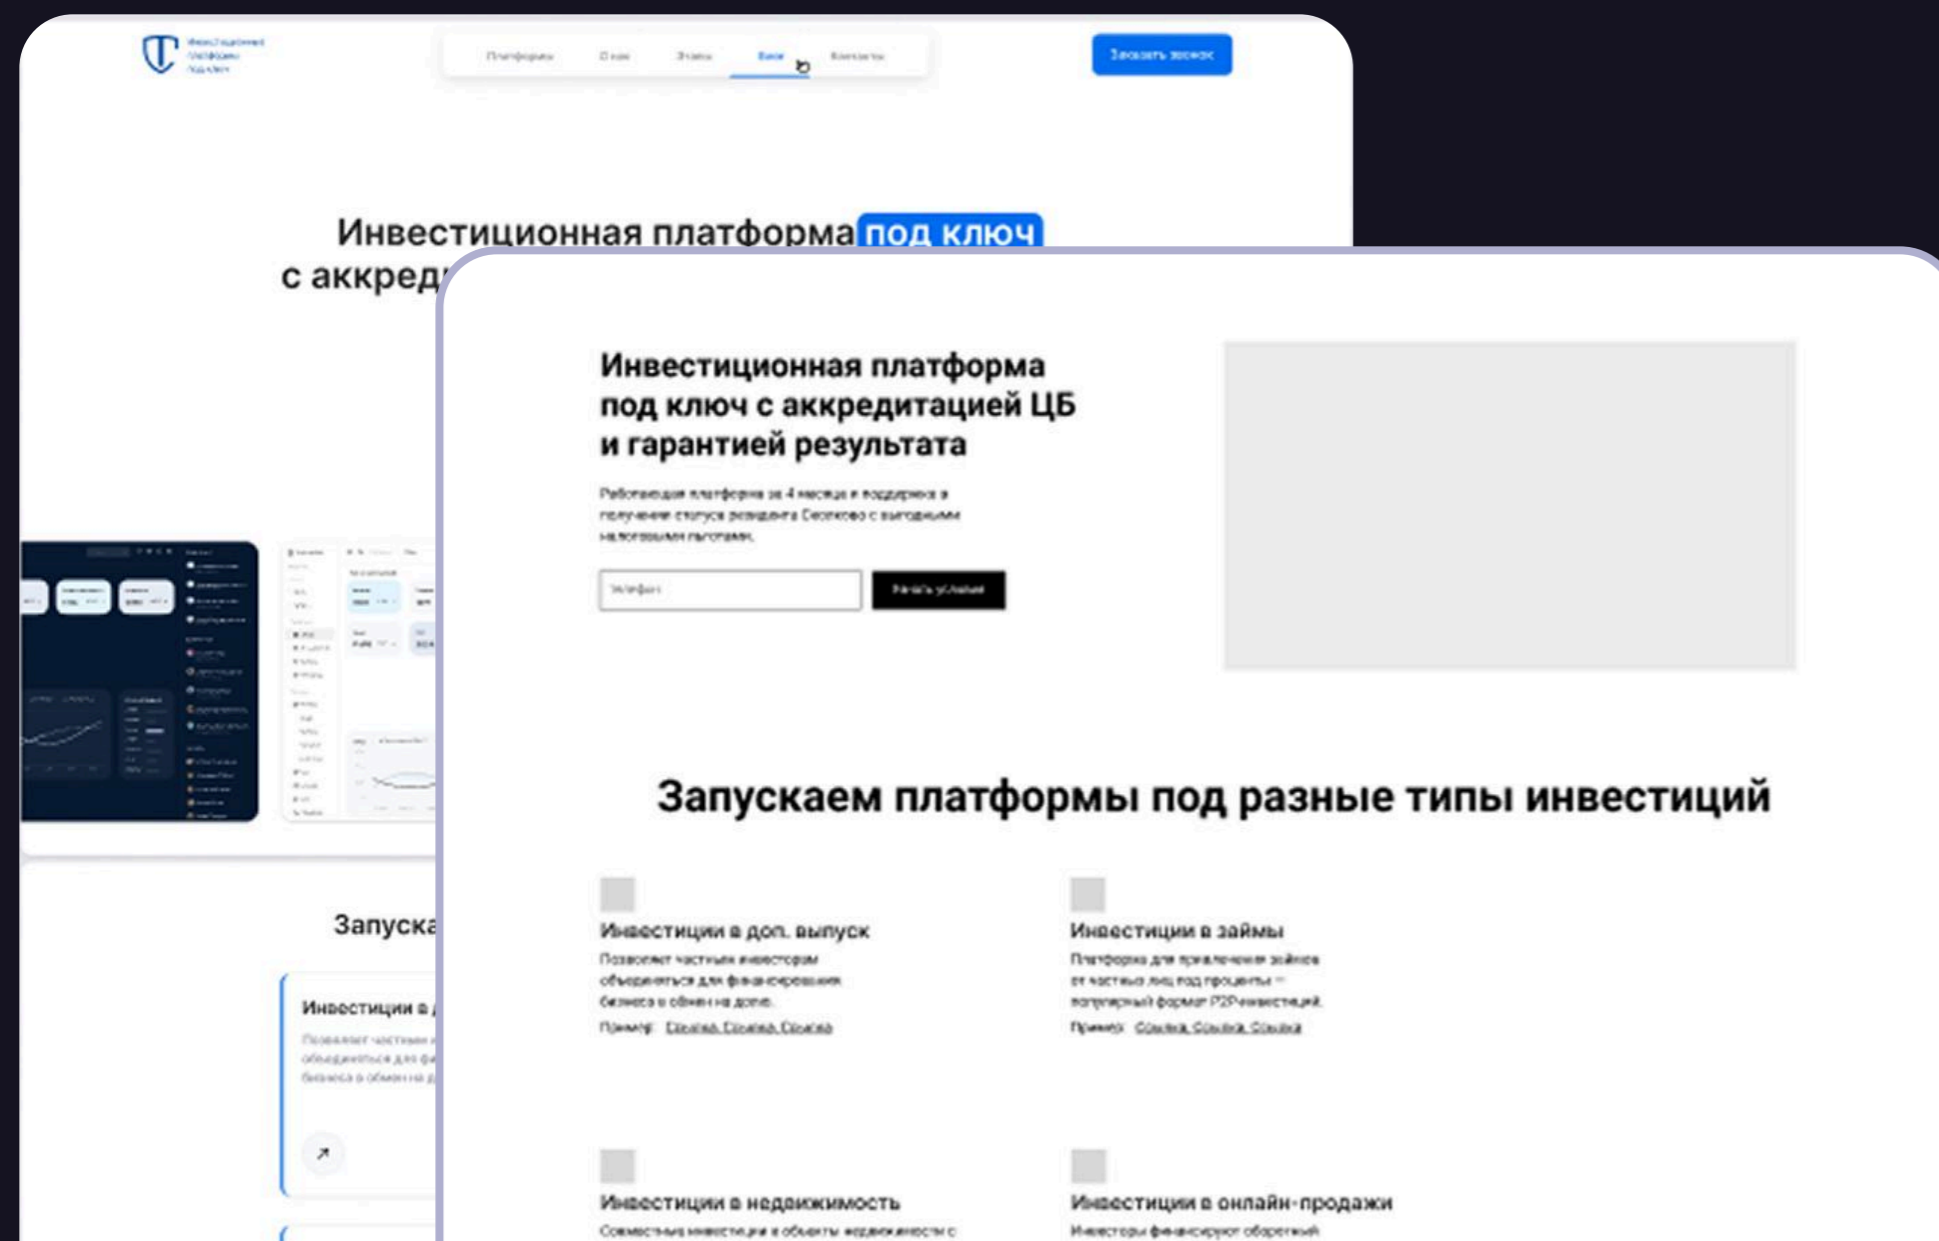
Инвестиционная платформа под ключ

Платформы О нас Этапы Кейсы Контакты

Заказать звонок

Инвестиционная платформа под ключ
с аккред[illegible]

Запуска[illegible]

Инвестиции в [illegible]

Позволяет частным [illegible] объединяться для фи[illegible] бизнеса в обмен на д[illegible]

↗

Инвестиционная платформа под ключ с аккредитацией ЦБ и гарантией результата

Работающая платформа за 4 месяца и поддержка в получении статуса резидента Сколково с выгодными налоговыми льготами.

Телефон

Начать условия

Запускаем платформы под разные типы инвестиций

Инвестиции в доп. выпуск

Позволяет частным инвесторам объединяться для финансирования бизнеса в обмен на долю.

Пример: Ссылка, Ссылка, Ссылка

Инвестиции в займы

Платформа для привлечения займов от частных лиц под проценты — популярный формат P2P-инвестиций.

Пример: Ссылка, Ссылка, Ссылка

Инвестиции в недвижимость

Совместные инвестиции в объекты недвижимости с

Инвестиции в онлайн-продажи

Инвесторы финансируют оборотный